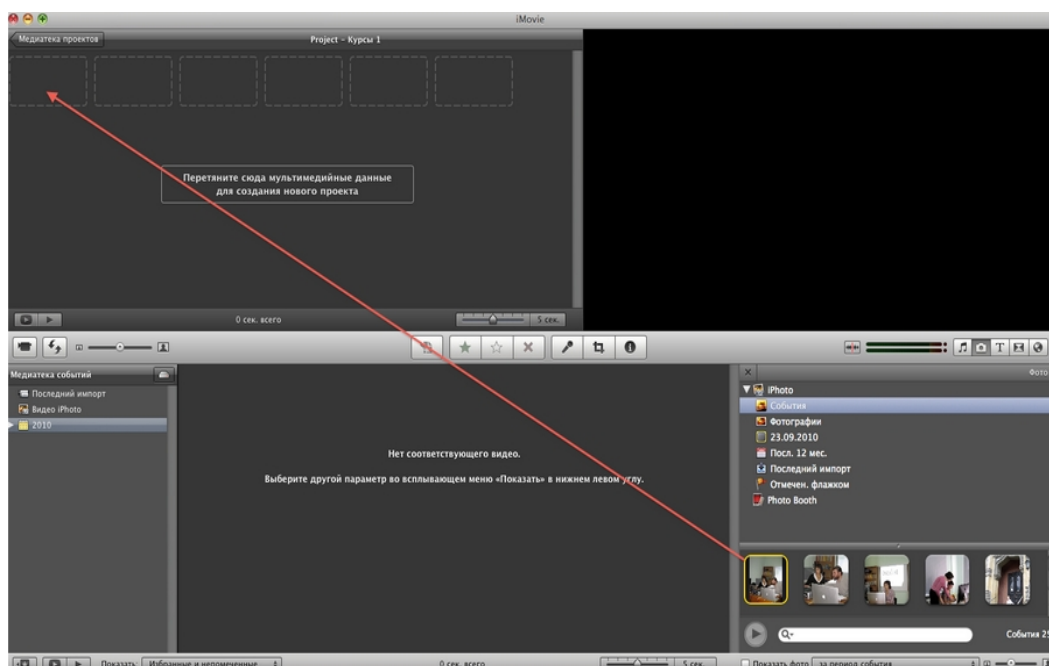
iMovie

Медиатека проектов

Project – Курсы 1

Перетяните сюда мультимедийные данные для создания нового проекта

0 сек. всего

5 сек.

Медиатека событий

Последний импорт
Видео iPhoto
2010

Нет соответствующего видео.

Выберите другой параметр во всплывающем меню «Показать» в нижнем левом углу.

Фото

iPhoto
События
Фотографии
23.09.2010
Посл. 12 мес.
Последний импорт
Отмечен. флажком
Photo Booth

События 25

Показать Избранные и непомеченные

0 сек. всего

5 сек.

Показать фото за период события